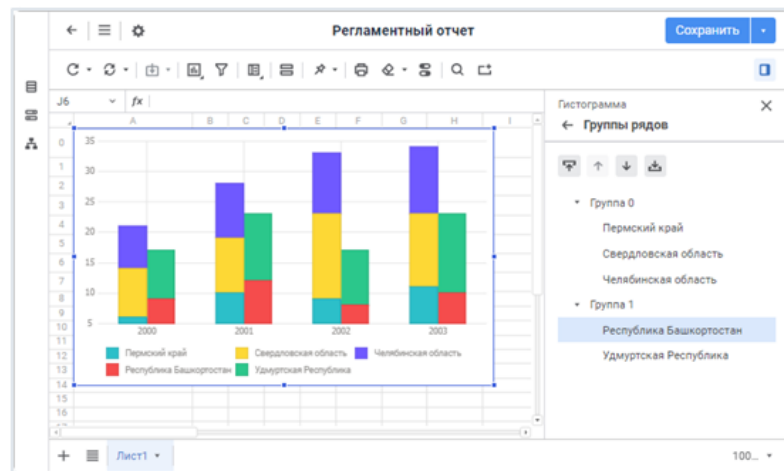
Регламентный отчет

Сохранить

J6 fx

A B C D E F G H I

0 1 2 3 4 5 6 7 8 9 10 11 12 13 14 15 16 17

35
30
25
20
15
10
5

2000 2001 2002 2003

Пермский край
Свердловская область
Челябинская область
Республика Башкортостан
Удмуртская Республика

Гистограмма

← Группы рядов

Группа 0
Пермский край
Свердловская область
Челябинская область
Группа 1
Республика Башкортостан
Удмуртская Республика

Лист1

100...